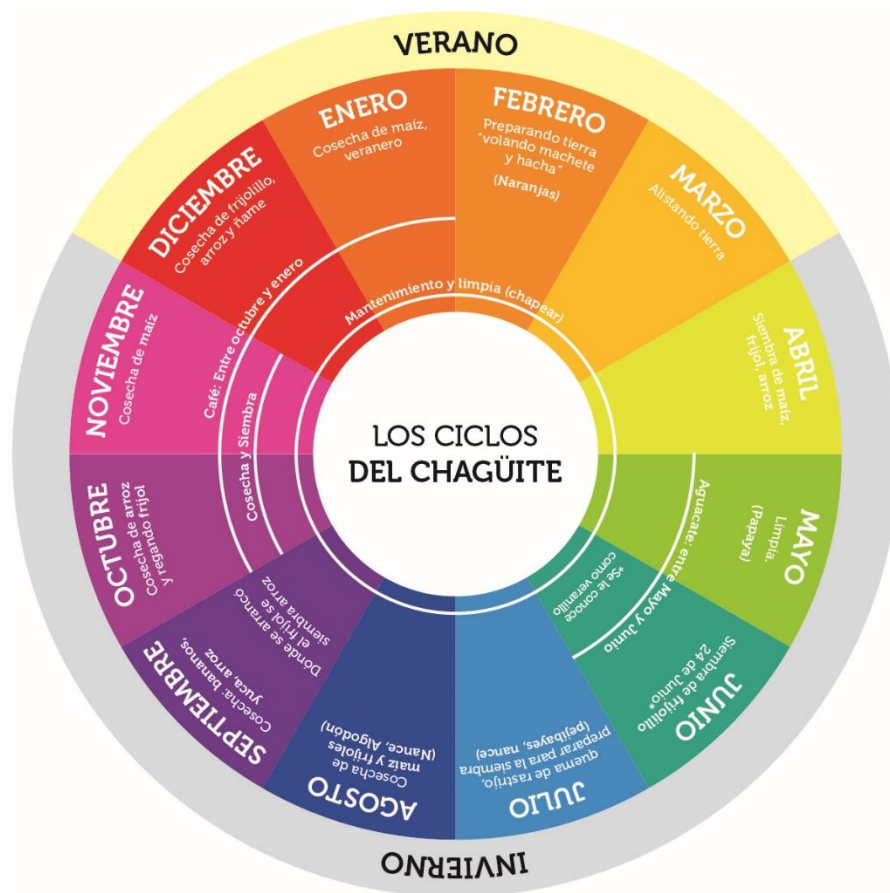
VERANO

LOS CICLOS
DEL CHAGÜITE

ENERO
Cosecha de maíz, veranero

FEBRERO
Preparando tierra "volando machete y hacha"
(Naranjas)

MARZO
Alistando tierra

ABRIL
Siembra de maíz, frijol, arroz

MAYO
Limpia.
(Papaya)

JUNIO
Siembra de frijolillo 24 de Junio*

JULIO
quema de rastrojo, preparar para la siembra
(pejibayes, nance)

AGOSTO
Cosecha de maíz y frijoles
(Nance, Algodón)

SEPTIEMBRE
Cosecha: bananos, yuca, arroz

OCTUBRE
Cosecha de arroz y regando frijol

NOVIEMBRE
Cosecha de maíz

DICIEMBRE
Cosecha de frijolillo, arroz y ñame

Mantenimiento y limpia (chapear)

Café: Entre octubre y enero

Cosecha y Siembra

Donde se arranca el frijol se siembra arroz

Aguacate: entre Mayo y Junio

*Se le conoce como veranillo

INVIERNO